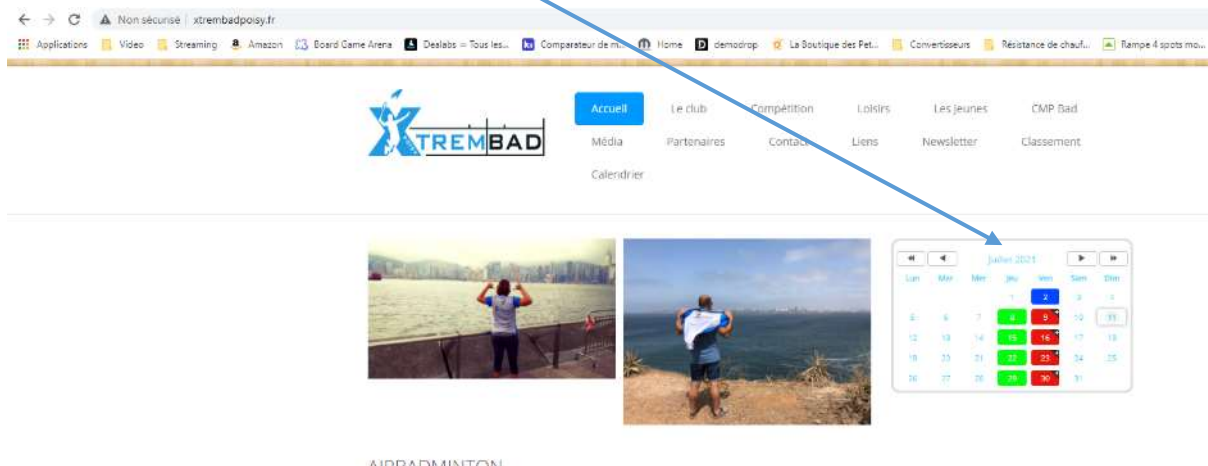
Non sécurisé | xtrembadpoisy.fr

Applications Video Streaming Amazon Board Game Arena Dealabs – Tous les... Comparateur de m... Home demodrop La Boutique des Pet... Convertisseurs Résistance de chauf... Rampe 4 spots mo...

XTREMBAD

Accueil Le club Compétition Loisirs Les jeunes CMP Bad
Média Partenaires Contact Liens Newsletter Classement
Calendrier

| « | ‹ | Juillet 2021 | › | » |

| Lun | Mar | Mer | Jeu | Ven | Sam | Dim |
|---|---|---|---|---|---|---|
| | | | 1 | 2 | 3 | 4 |
| 5 | 6 | 7 | 8 | 9 | 10 | 11 |
| 12 | 13 | 14 | 15 | 16 | 17 | 18 |
| 19 | 20 | 21 | 22 | 23 | 24 | 25 |
| 26 | 27 | 28 | 29 | 30 | 31 | |

AIRBADMINTON